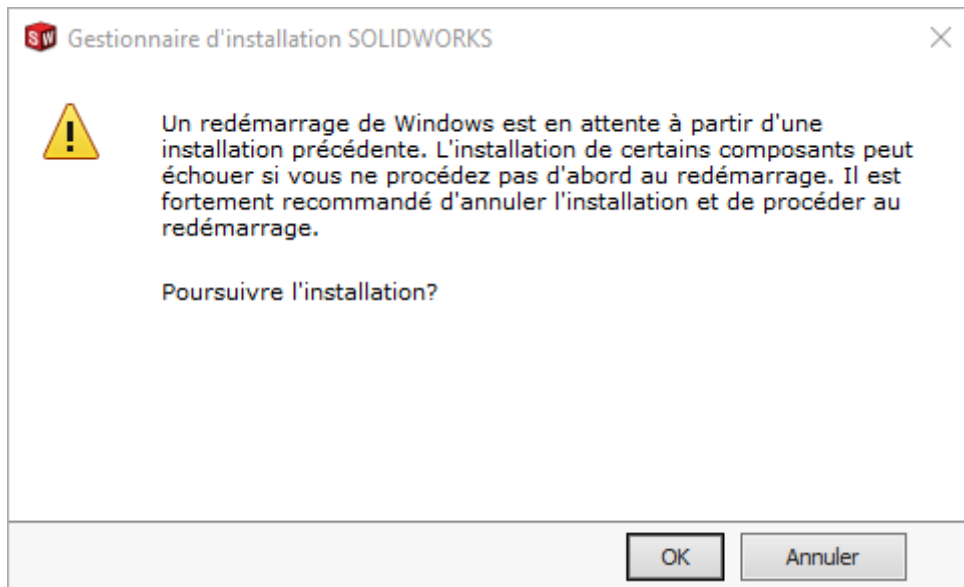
SW Gestionnaire d'installation SOLIDWORKS

Un redémarrage de Windows est en attente à partir d'une installation précédente. L'installation de certains composants peut échouer si vous ne procédez pas d'abord au redémarrage. Il est fortement recommandé d'annuler l'installation et de procéder au redémarrage.

Poursuivre l'installation?

OK

Annuler